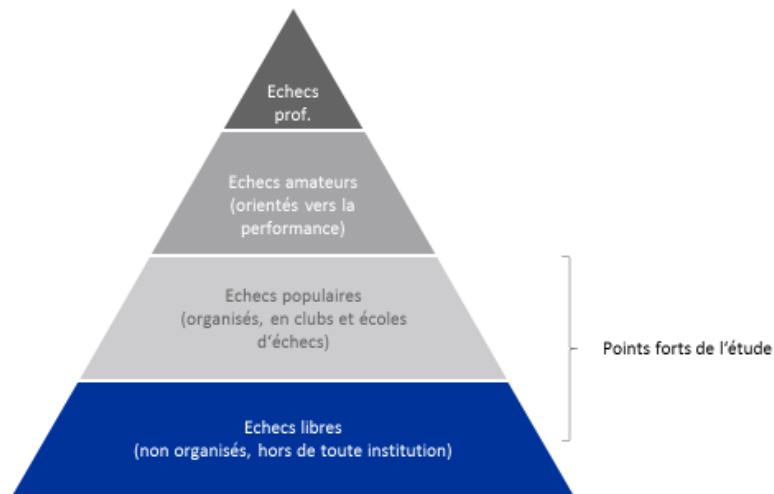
Echecs prof.

Echecs amateurs (orientés vers la performance)

Echecs populaires (organisés, en clubs et écoles d'échecs)

Echecs libres (non organisés, hors de toute institution)

Points forts de l'étude